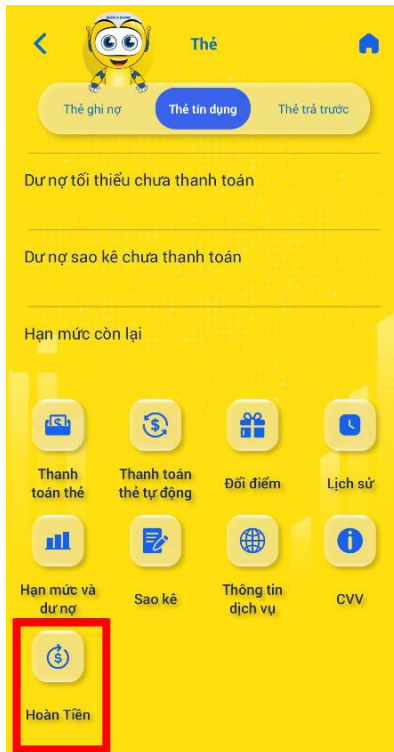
Thẻ

Thẻ ghi nợ
Thẻ tín dụng
Thẻ trả trước

Dư nợ tối thiểu chưa thanh toán

Dư nợ sao kê chưa thanh toán

Hạn mức còn lại

Thanh toán thẻ
Thanh toán thẻ tự động
Đổi điểm
Lịch sử

Hạn mức và dư nợ
Sao kê
Thông tin dịch vụ
CVV

Hoàn Tiền